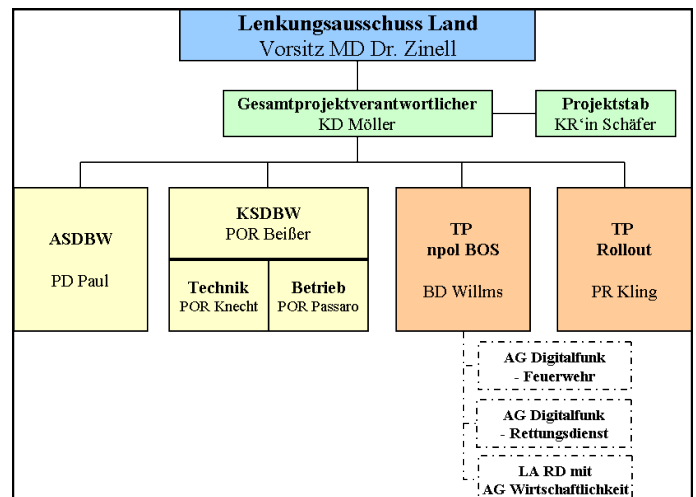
Lenkungsausschuss Land
Vorsitz MD Dr. Zinell

Gesamtprojektverantwortlicher
KD Möller

Projektstab
KR'in Schäfer

ASDBW

PD Paul

KSDBW
POR Beißer

Technik
POR Knecht

Betrieb
POR Passaro

TP
npol BOS

BD Willms

TP
Rollout

PR Kling

AG Digitalfunk
- Feuerwehr

AG Digitalfunk
- Rettungsdienst

LA RD mit
AG Wirtschaftlichkeit